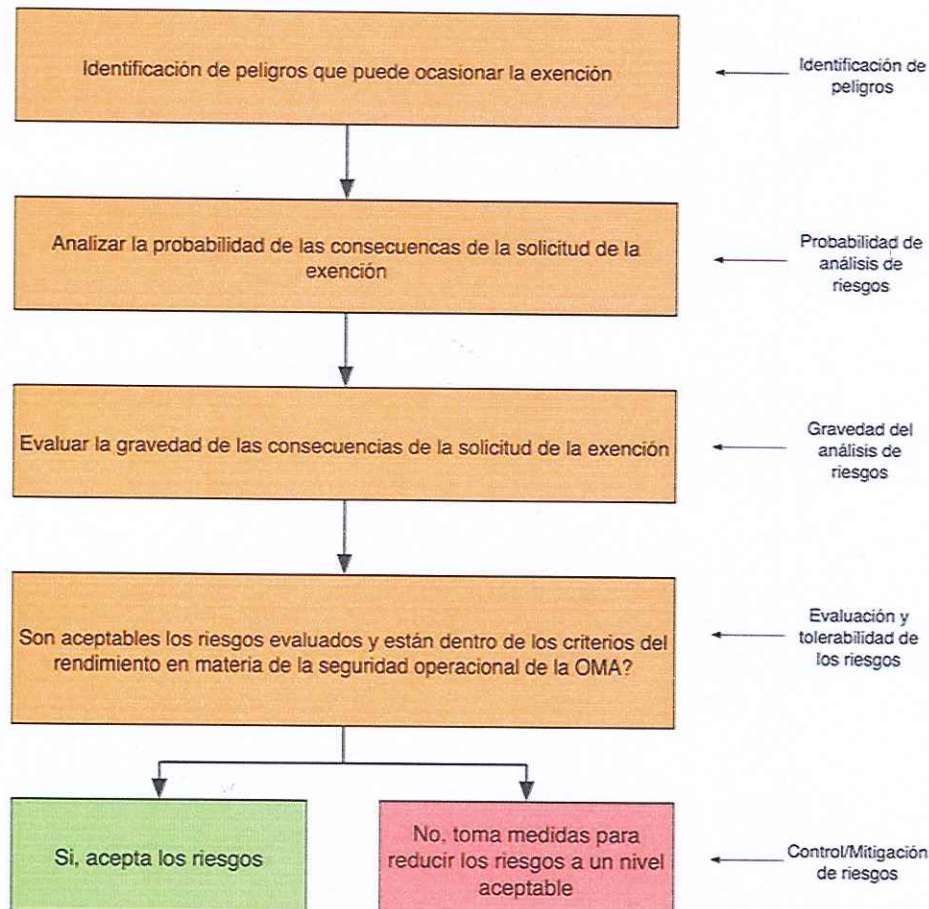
Identificación de peligros que puede ocasionar la exención

Identificación de peligros

Analizar la probabilidad de las consecuencas de la solicitud de la exención

Probabilidad de análisis de riesgos

Evaluar la gravedad de las consecuencias de la solicitud de la exención

Gravedad del análisis de riesgos

Son aceptables los riesgos evaluados y están dentro de los criterios del rendimiento en materia de la seguridad operacional de la OMA?

Evaluación y tolerabilidad de los riesgos

Si, acepta los riesgos

No, toma medidas para reducir los riesgos a un nivel aceptable

Control/Mitigación de riesgos